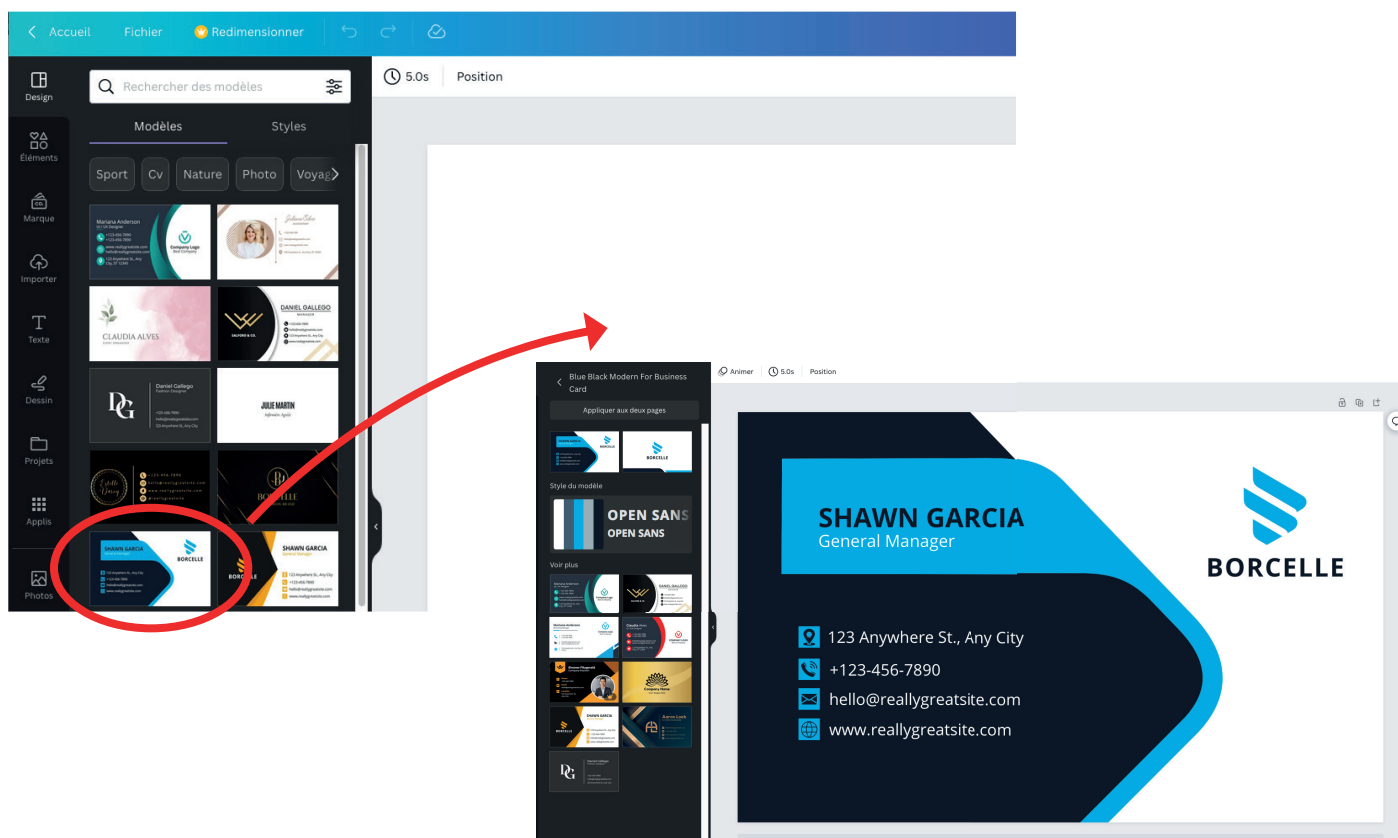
Accueil Fichier Redimensionner

5.0s Position

Design
Éléments
Marque
Importer
Texte
Dessin
Projets
Applis
Photos

Rechercher des modèles

Modèles Styles

Sport Cv Nature Photo Voyag

Mariana Anderson
Company Logo
CLAUDIA ALVES
DANIEL GALLEGO
Daniel Gallego
JULIE MARTIN
SHAWN GARCIA
BORCELLE
SHAWN GARCIA
General Manager

Blue Black Modern For Business Card
Appliquer aux deux pages
Style du modèle
OPEN SANS
OPEN SANS
Voir plus

Animer 5.0s Position

SHAWN GARCIA
General Manager
BORCELLE
123 Anywhere St., Any City
+123-456-7890
hello@reallygreatsite.com
www.reallygreatsite.com